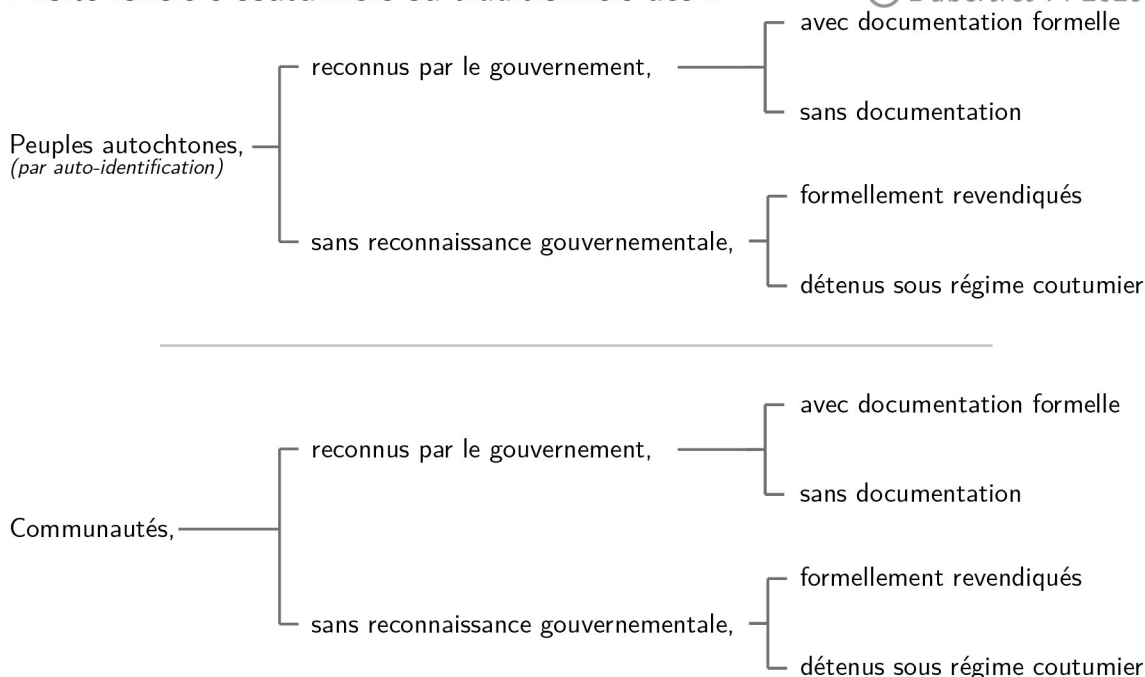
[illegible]

Peuples autochtones,
(par auto-identification)

reconnus par le gouvernement,

avec documentation formelle

sans documentation

sans reconnaissance gouvernementale,

formellement revendiqués

détenus sous régime coutumier

Communautés,

reconnus par le gouvernement,

avec documentation formelle

sans documentation

sans reconnaissance gouvernementale,

formellement revendiqués

détenus sous régime coutumier